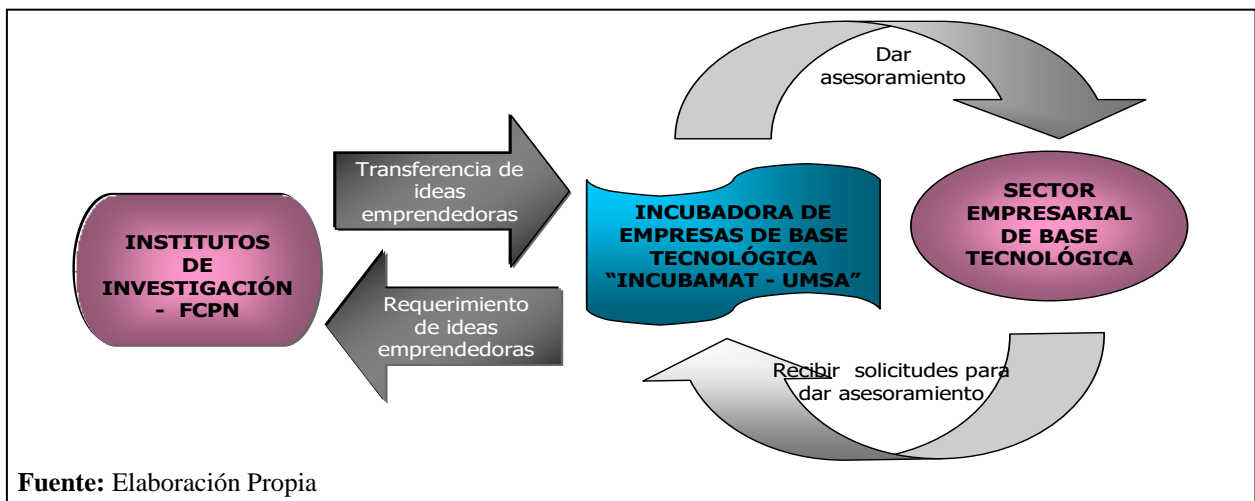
Dar asesoramiento

Transferencia de ideas emprendedoras

INSTITUTOS DE INVESTIGACIÓN - FCPN

Requerimiento de ideas emprendedoras

INCUBADORA DE EMPRESAS DE BASE TECNOLÓGICA "INCUBAMAT - UMSA"

SECTOR EMPRESARIAL DE BASE TECNOLÓGICA

Recibir solicitudes para dar asesoramiento

**Fuente:** Elaboración Propia